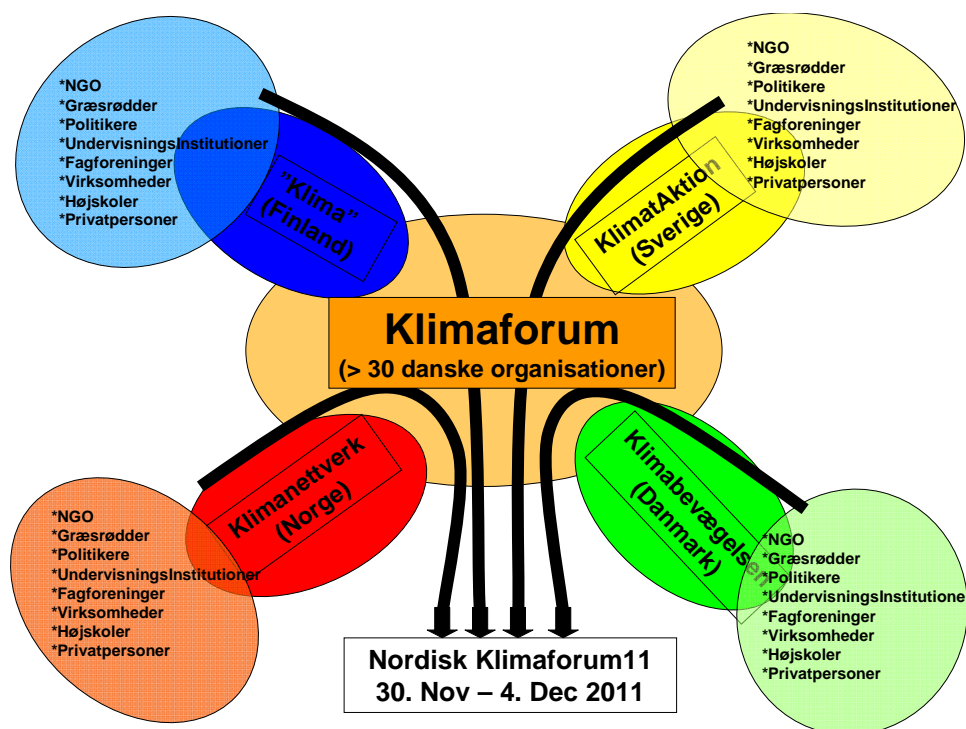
*NGO
*Græsrødder
*Politikere
*UndervisningsInstitutioner
*Fagforeninger
*Virksomheder
*Højskoler
*Privatpersoner

”Klima”
(Finland)

*NGO
*Græsrødder
*Politikere
*UndervisningsInstitutioner
*Fagforeninger
*Virksomheder
*Højskoler
*Privatpersoner

KlimatAktion
(Sverige)

Klimaforum
(> 30 danske organisationer)

Klimanettverk
(Norge)

*NGO
*Græsrødder
*Politikere
*UndervisningsInstitutioner
*Fagforeninger
*Virksomheder
*Højskoler
*Privatpersoner

Klimabevægelsen
(Danmark)

*NGO
*Græsrødder
*Politikere
*UndervisningsInstitutione
*Fagforeninger
*Virksomheder
*Højskoler
*Privatpersoner

Nordisk Klimaforum11
30. Nov – 4. Dec 2011